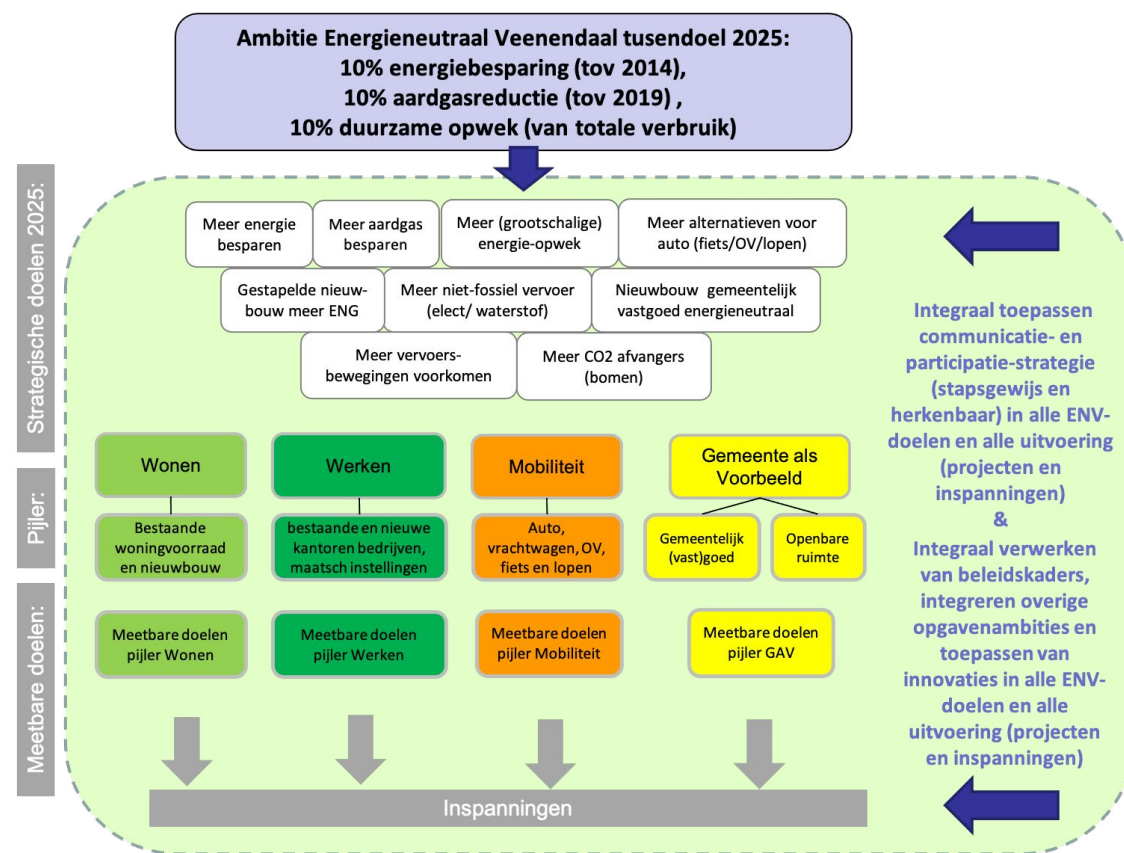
Ambitie Energieneutraal Veenendaal tusendoel 2025:
10% energiebesparing (tov 2014),
10% aardgasreductie (tov 2019) ,
10% duurzame opwek (van totale verbruik)

Strategische doelen 2025:

Meer energie besparen

Meer aardgas besparen

Meer (grootschalige) energie-opwek

Meer alternatieven voor auto (fiets/OV/lopen)

Gestapelde nieuwbouw meer ENG

Meer niet-fossiel vervoer (elect/ waterstof)

Nieuwbouw gemeentelijk vastgoed energieneutraal

Meer vervoersbewegingen voorkomen

Meer CO2 afvangers (bomen)

Pijler:

Wonen

Bestaande woningvoorraad en nieuwbouw

Werken

bestaande en nieuwe kantoren bedrijven, maatsch instellingen

Mobiliteit

Auto, vrachtwagen, OV, fiets en lopen

Gemeente als Voorbeeld

Gemeentelijk (vast)goed

Openbare ruimte

Meetbare doelen:

Meetbare doelen pijler Wonen

Meetbare doelen pijler Werken

Meetbare doelen pijler Mobiliteit

Meetbare doelen pijler GAV

Inspanningen

Integraal toepassen communicatie- en participatie-strategie (stapsgewijs en herkenbaar) in alle ENV-doelen en alle uitvoering (projecten en inspanningen)
&
Integraal verwerken van beleidskaders, integreren overige opgavenambities en toepassen van innovaties in alle ENV-doelen en alle uitvoering (projecten en inspanningen)